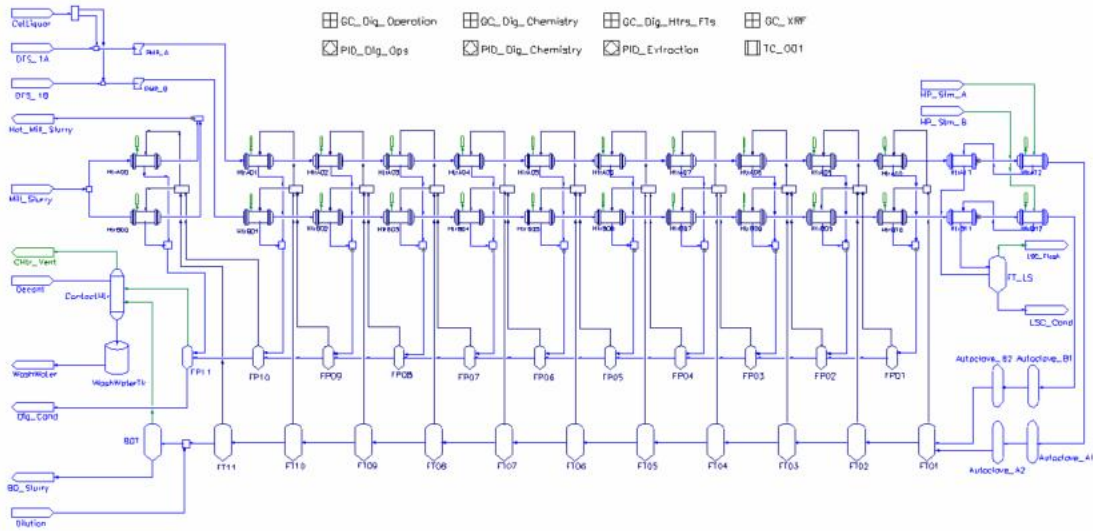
CatLiquor
DFS_1A
DFS_1B
Hot_Mill_Slurry
Mill_Slurry
CHtr_Vent
Decant
Contact(4)
WashWater
WashWaterTk
Dig_Cond
BD1
BD_Slurry
Dilution

GC_Dig_Operation
GC_Dig_Chemistry
GC_Dig_Htrs_FTs
GC_XRF
PID_Dig_Ops
PID_Dig_Chemistry
PID_Extraction
TC_001

HP_Stm_A
HP_Stm_B
LSC_Flash
FT_LS
LSC_Cond

FP11
FP10
FP09
FP08
FP07
FP06
FP05
FP04
FP03
FP02
FP01

FT11
FT10
FT09
FT08
FT07
FT06
FT05
FT04
FT03
FT02
FT01

Autoclave_B2
Autoclave_B1
Autoclave_A2
Autoclave_A1